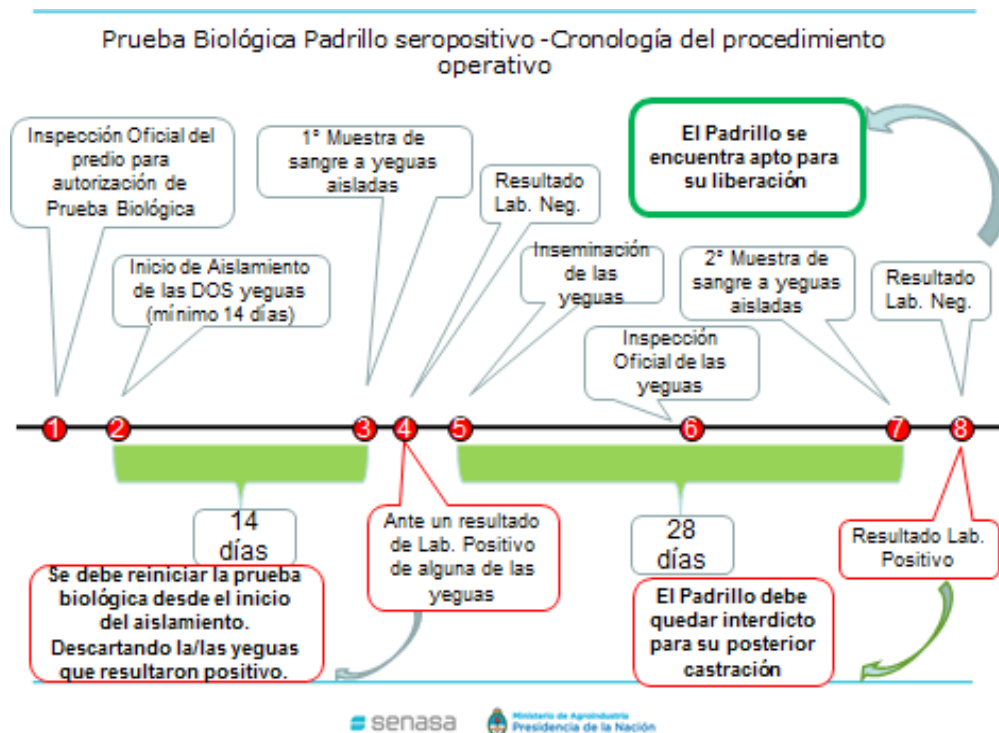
Prueba Biológica Padrillo seropositivo -Cronología del procedimiento operativo

Inspección Oficial del predio para autorización de Prueba Biológica

1° Muestra de sangre a yeguas aisladas

Resultado Lab. Neg.

El Padrillo se encuentra apto para su liberación

Inicio de Aislamiento de las DOS yeguas (mínimo 14 días)

Inseminación de las yeguas

2° Muestra de sangre a yeguas aisladas

Resultado Lab. Neg.

Inspección Oficial de las yeguas

1 2 3 4 5 6 7 8

14 días

Ante un resultado de Lab. Positivo de alguna de las yeguas

28 días

Resultado Lab. Positivo

Se debe reiniciar la prueba biológica desde el inicio del aislamiento. Descartando la/las yeguas que resultaron positivo.

El Padrillo debe quedar interdicto para su posterior castración

senasa

Ministerio de Agroindustria Presidencia de la Nación